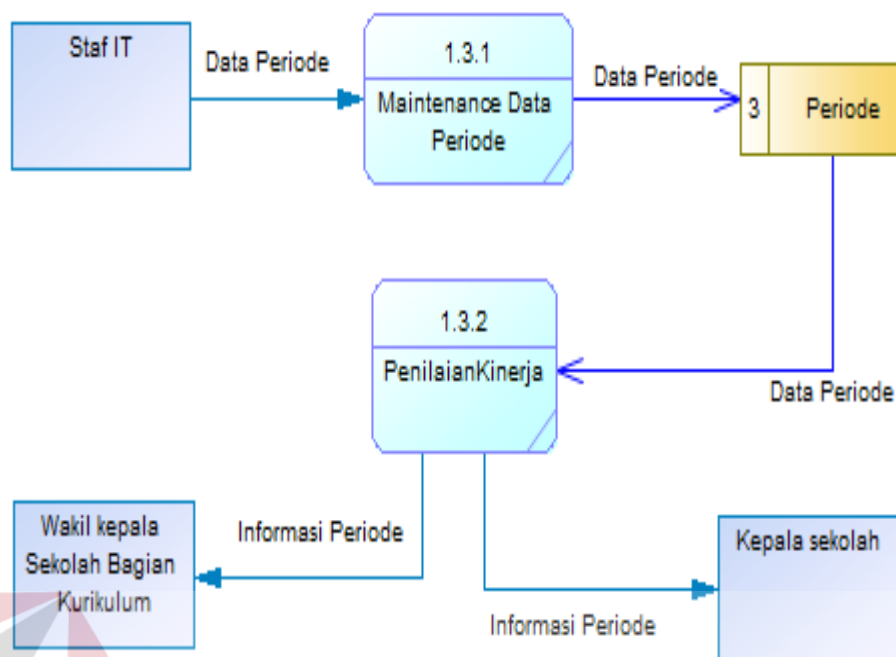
Staf IT

Data Periode

1.3.1

Maintenance Data Periode

Data Periode

3

Periode

1.3.2

PenilaianKinerja

Data Periode

Wakil kepala Sekolah Bagian Kurikulum

Informasi Periode

Kepala sekolah

Informasi Periode